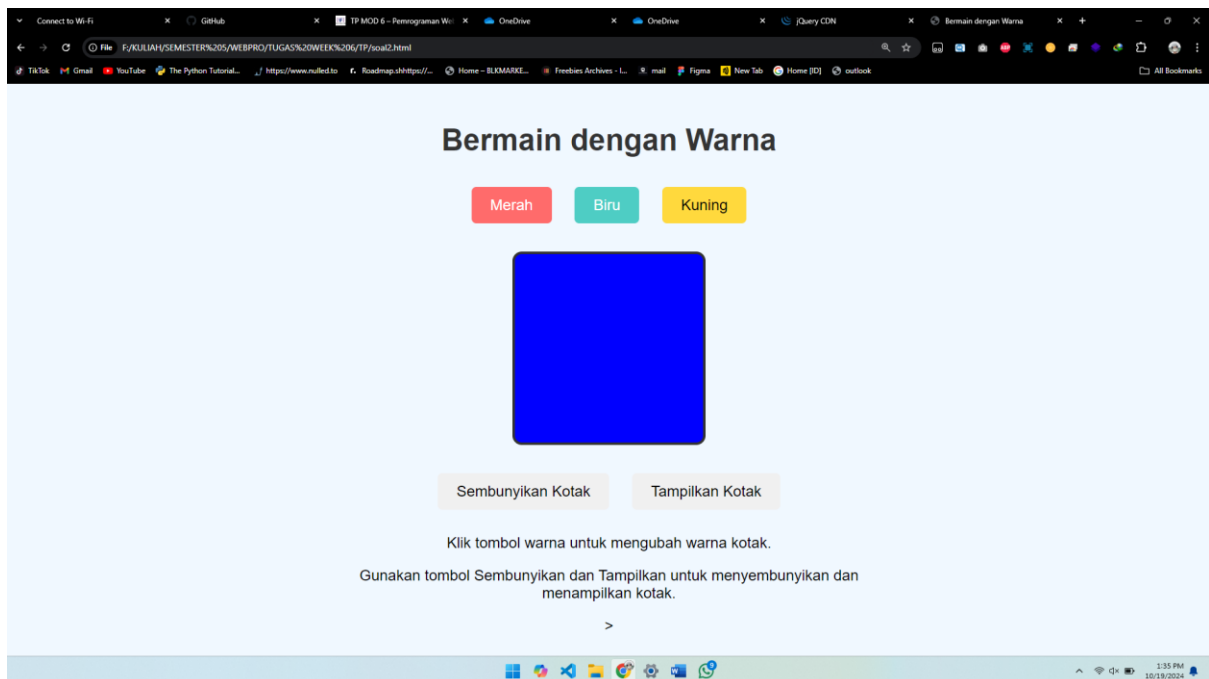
Connect to Wi-Fi × GitHub × TP MOD 6 – Pemrograman We × OneDrive × OneDrive × jQuery CDN × Bermain dengan Warna × +

File F:/KULIAH/SEMESTER%205/WEBPRO/TUGAS%20WEEK%206/TP/soal2.html

TikTok Gmail YouTube The Python Tutorial... https://www.nulled.to Roadmap.shhttps://... Home – BLKMARKE... Freebies Archives - I... mail Figma New Tab Home [ID] outlook All Bookmarks

Bermain dengan Warna

Merah Biru Kuning

Sembunyikan Kotak Tampilkan Kotak

Klik tombol warna untuk mengubah warna kotak.

Gunakan tombol Sembunyikan dan Tampilkan untuk menyembunyikan dan menampilkan kotak.

>

1:35 PM 10/19/2024